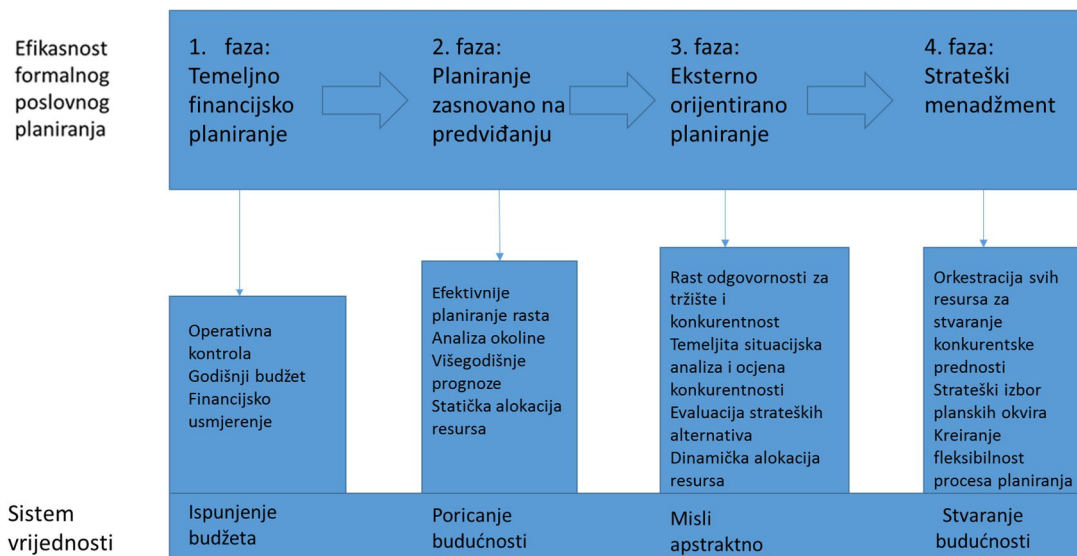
Efikasnost formalnog poslovnog planiranja

1. faza: Temeljno financijsko planiranje

2. faza: Planiranje zasnovano na predviđanju

3. faza: Eksterno orijentirano planiranje

4. faza: Strateški menadžment

Operativna kontrola
Godišnji budžet
Financijsko usmjerenje

Efektivnije planiranje rasta
Analiza okoline
Višegodišnje prognoze
Statička alokacija resursa

Rast odgovornosti za tržište i konkurentnost
Temeljita situacijska analiza i ocjena konkurentnosti
Evaluacija strateških alternativa
Dinamička alokacija resursa

Orkestracija svih resursa za stvaranje konkurentske prednosti
Strateški izbor planskih okvira
Kreiranje fleksibilnost procesa planiranja

Sistem vrijednosti

Ispunjenje budžeta

Poricanje budućnosti

Misli apstraktno

Stvaranje budućnosti